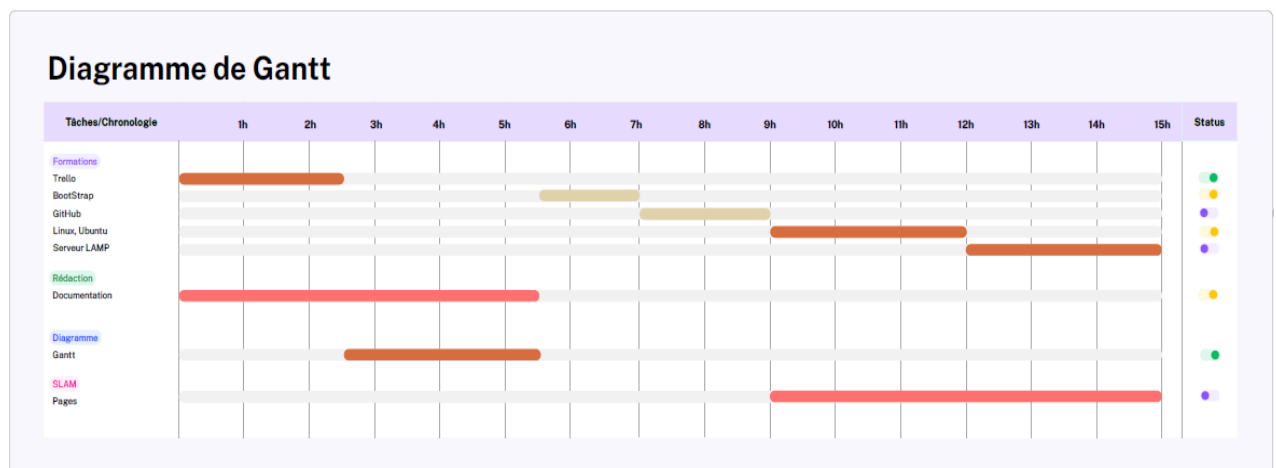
Diagramme de Gantt

| Tâches/Chronologie | 1h | 2h | 3h | 4h | 5h | 6h | 7h | 8h | 9h | 10h | 11h | 12h | 13h | 14h | 15h | Status |
|---|---|---|---|---|---|---|---|---|---|---|---|---|---|---|---|---|
| Formations | | | | | | | | | | | | | | | | |
| Trello | | | | | | | | | | | | | | | | |
| BootStrap | | | | | | | | | | | | | | | | |
| GitHub | | | | | | | | | | | | | | | | |
| Linux, Ubuntu | | | | | | | | | | | | | | | | |
| Serveur LAMP | | | | | | | | | | | | | | | | |
| Rédaction | | | | | | | | | | | | | | | | |
| Documentation | | | | | | | | | | | | | | | | |
| Diagramme | | | | | | | | | | | | | | | | |
| Gantt | | | | | | | | | | | | | | | | |
| SLAM | | | | | | | | | | | | | | | | |
| Pages | | | | | | | | | | | | | | | | |